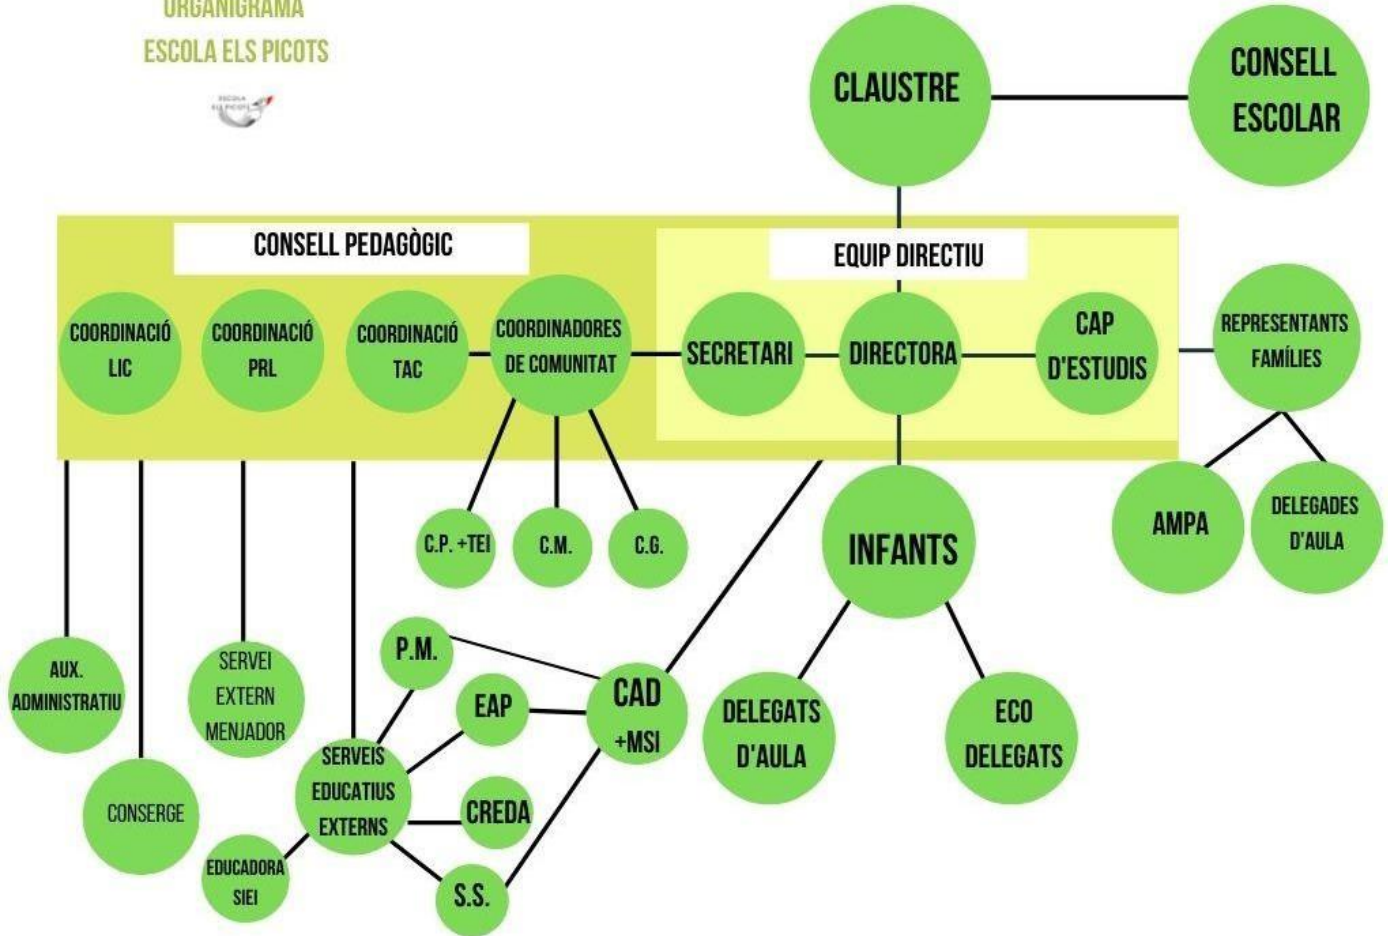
ORGANIGRAMA
ESCOLA ELS PICOTS

CLAUSTRE

CONSELL ESCOLAR

CONSELL PEDAGÒGIC

EQUIP DIRECTIU

COORDINACIÓ LIC

COORDINACIÓ PRL

COORDINACIÓ TAC

COORDINADORES DE COMUNITAT

SECRETARI

DIRECTORA

CAP D'ESTUDIS

REPRESENTANTS FAMÍLIES

C.P. +TEI

C.M.

C.G.

INFANTS

AMPA

DELEGADES D'AULA

AUX. ADMINISTRATIU

SERVEI EXTERN MENJADOR

P.M.

EAP

CAD +MSI

DELEGATS D'AULA

ECO DELEGATS

SERVEIS EDUCATIUS EXTERNS

CONSERGE

CREDA

EDUCADORA SIEI

S.S.